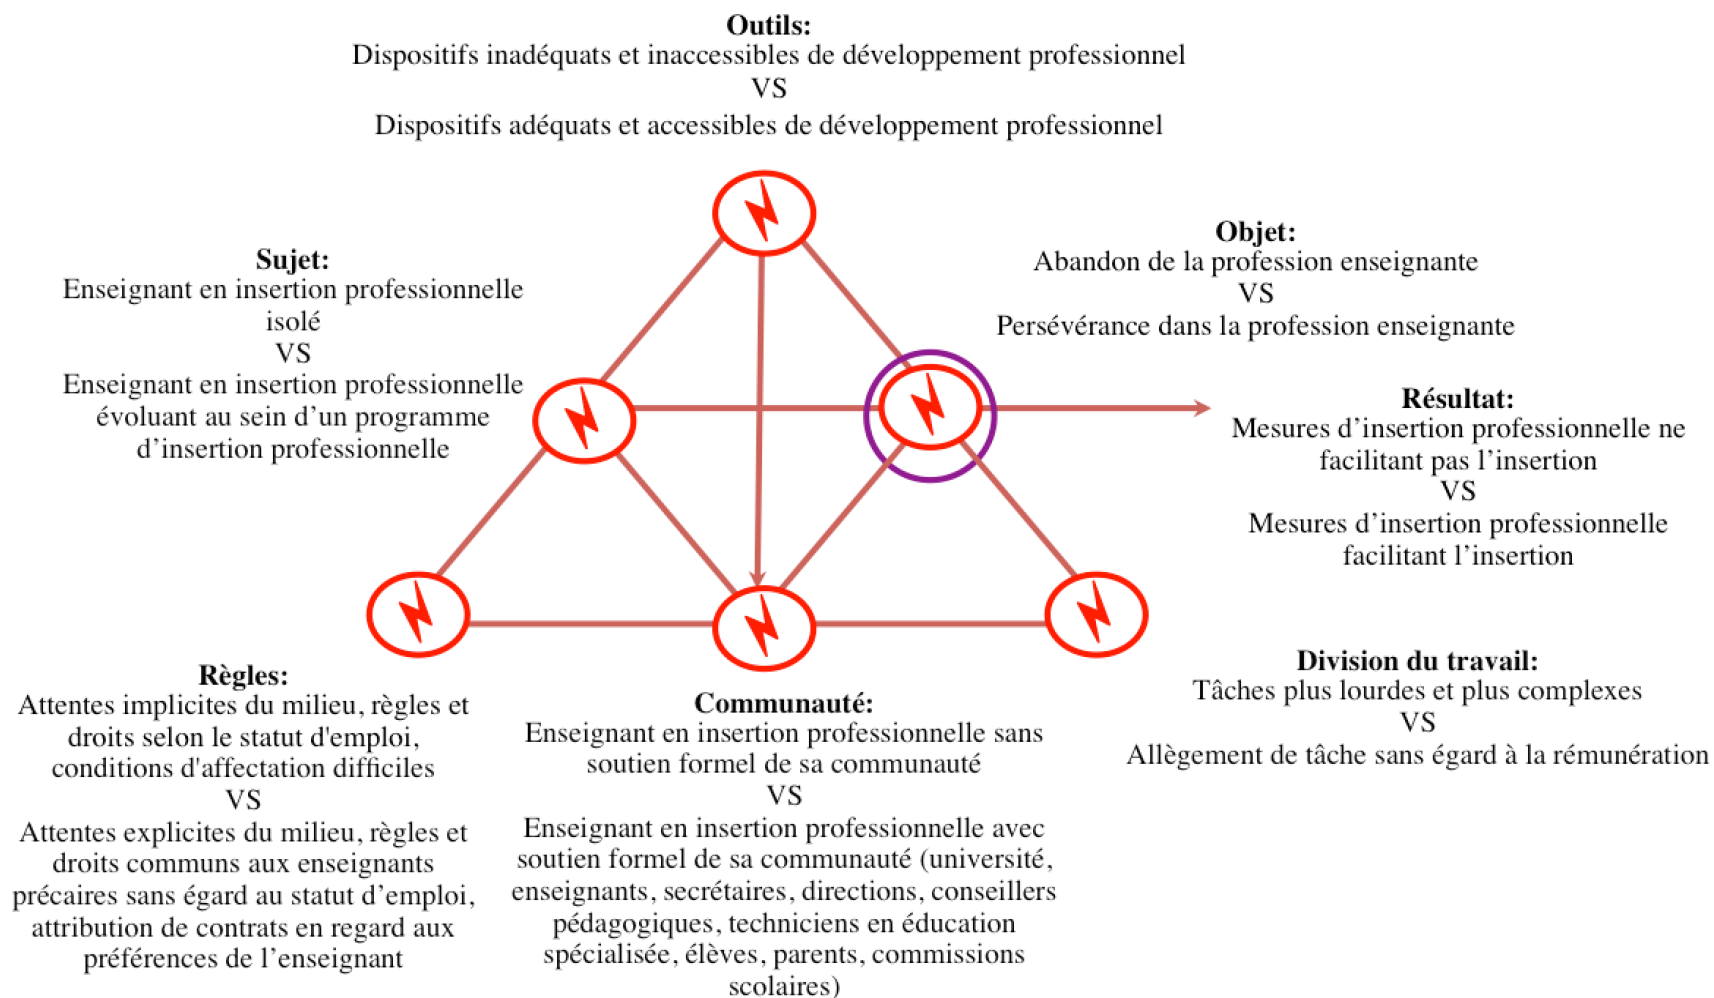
**Outils:**
Dispositifs inadéquats et inaccessibles de développement professionnel
VS
Dispositifs adéquats et accessibles de développement professionnel

**Sujet:**
Enseignant en insertion professionnelle isolé
VS
Enseignant en insertion professionnelle évoluant au sein d'un programme d'insertion professionnelle

**Objet:**
Abandon de la profession enseignante
VS
Persévérance dans la profession enseignante

**Résultat:**
Mesures d'insertion professionnelle ne facilitant pas l'insertion
VS
Mesures d'insertion professionnelle facilitant l'insertion

**Règles:**
Attentes implicites du milieu, règles et droits selon le statut d'emploi, conditions d'affectation difficiles
VS
Attentes explicites du milieu, règles et droits communs aux enseignants précaires sans égard au statut d'emploi, attribution de contrats en regard aux préférences de l'enseignant

**Communauté:**
Enseignant en insertion professionnelle sans soutien formel de sa communauté
VS
Enseignant en insertion professionnelle avec soutien formel de sa communauté (université, enseignants, secrétaires, directions, conseillers pédagogiques, techniciens en éducation spécialisée, élèves, parents, commissions scolaires)

**Division du travail:**
Tâches plus lourdes et plus complexes
VS
Allègement de tâche sans égard à la rémunération